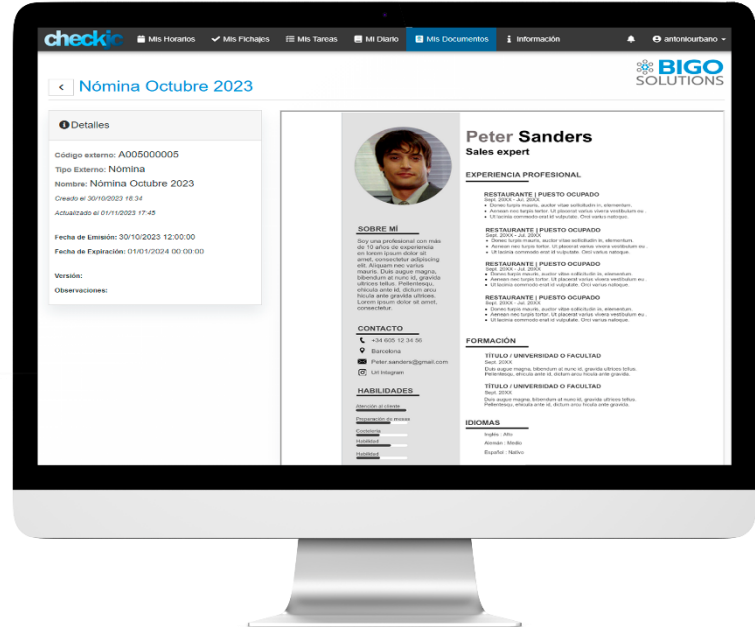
checkic Mis Horarios Mis Fichajes Mis Tareas Mi Diario Mis Documentos Información antoniourbano

Nómina Octubre 2023

BIGO SOLUTIONS

Detalles

Código externo: A005000005
Tipo Externo: Nómina
Nombre: Nómina Octubre 2023
Creado el 30/10/2023 16:34
Actualizado el 01/11/2023 17:45

Fecha de Emisión: 30/10/2023 12:00:00
Fecha de Expiración: 01/01/2024 00:00:00

Versión:
Observaciones:

Peter Sanders
Sales expert

SOBRE MÍ
Soy una profesional con más de 10 años de experiencia en lorem ipsum dolor sit amet, consectetur adipiscing elit. Aliquam nec varius mauris. Duis augue magna, bibendum at nunc id, gravida ultrices tellus. Pellentesqu, ehicula ante id, dictum arcu hicula ante gravida ultrices. Lorem ipsum dolor sit amet, consectetur.

CONTACTO
+34 605 12 34 56
Barcelona
Peter.sanders@gmail.com
Url Intagram

HABILIDADES
Atención al cliente
Preparación de mesas
Cocteleria
Habilidad
Habilidad

EXPERIENCIA PROFESIONAL

RESTAURANTE | PUESTO OCUPADO
Sept. 20XX - Jul. 20XX
Donec turpis mauris, auctor vitae sollicitudin in, elementum.
Aenean nec turpis tortor. Ut placerat varius viverra vestibulum eu.
Ut lacinia commodo erat id vulputate. Orci varius natoque.

RESTAURANTE | PUESTO OCUPADO
Sept. 20XX - Jul. 20XX
Donec turpis mauris, auctor vitae sollicitudin in, elementum.
Aenean nec turpis tortor. Ut placerat varius viverra vestibulum eu.
Ut lacinia commodo erat id vulputate. Orci varius natoque.

RESTAURANTE | PUESTO OCUPADO
Sept. 20XX - Jul. 20XX
Donec turpis mauris, auctor vitae sollicitudin in, elementum.
Aenean nec turpis tortor. Ut placerat varius viverra vestibulum eu.
Ut lacinia commodo erat id vulputate. Orci varius natoque.

RESTAURANTE | PUESTO OCUPADO
Sept. 20XX - Jul. 20XX
Donec turpis mauris, auctor vitae sollicitudin in, elementum.
Aenean nec turpis tortor. Ut placerat varius viverra vestibulum eu.
Ut lacinia commodo erat id vulputate. Orci varius natoque.

FORMACIÓN

TÍTULO / UNIVERSIDAD O FACULTAD
Sept. 20XX
Duis augue magna, bibendum at nunc id, gravida ultrices tellus. Pellentesqu, ehicula ante id, dictum arcu hicula ante gravida.

TÍTULO / UNIVERSIDAD O FACULTAD
Sept. 20XX
Duis augue magna, bibendum at nunc id, gravida ultrices tellus. Pellentesqu, ehicula ante id, dictum arcu hicula ante gravida.

IDIOMAS
Inglés : Alto
Alemán : Medio
Español : Nativo